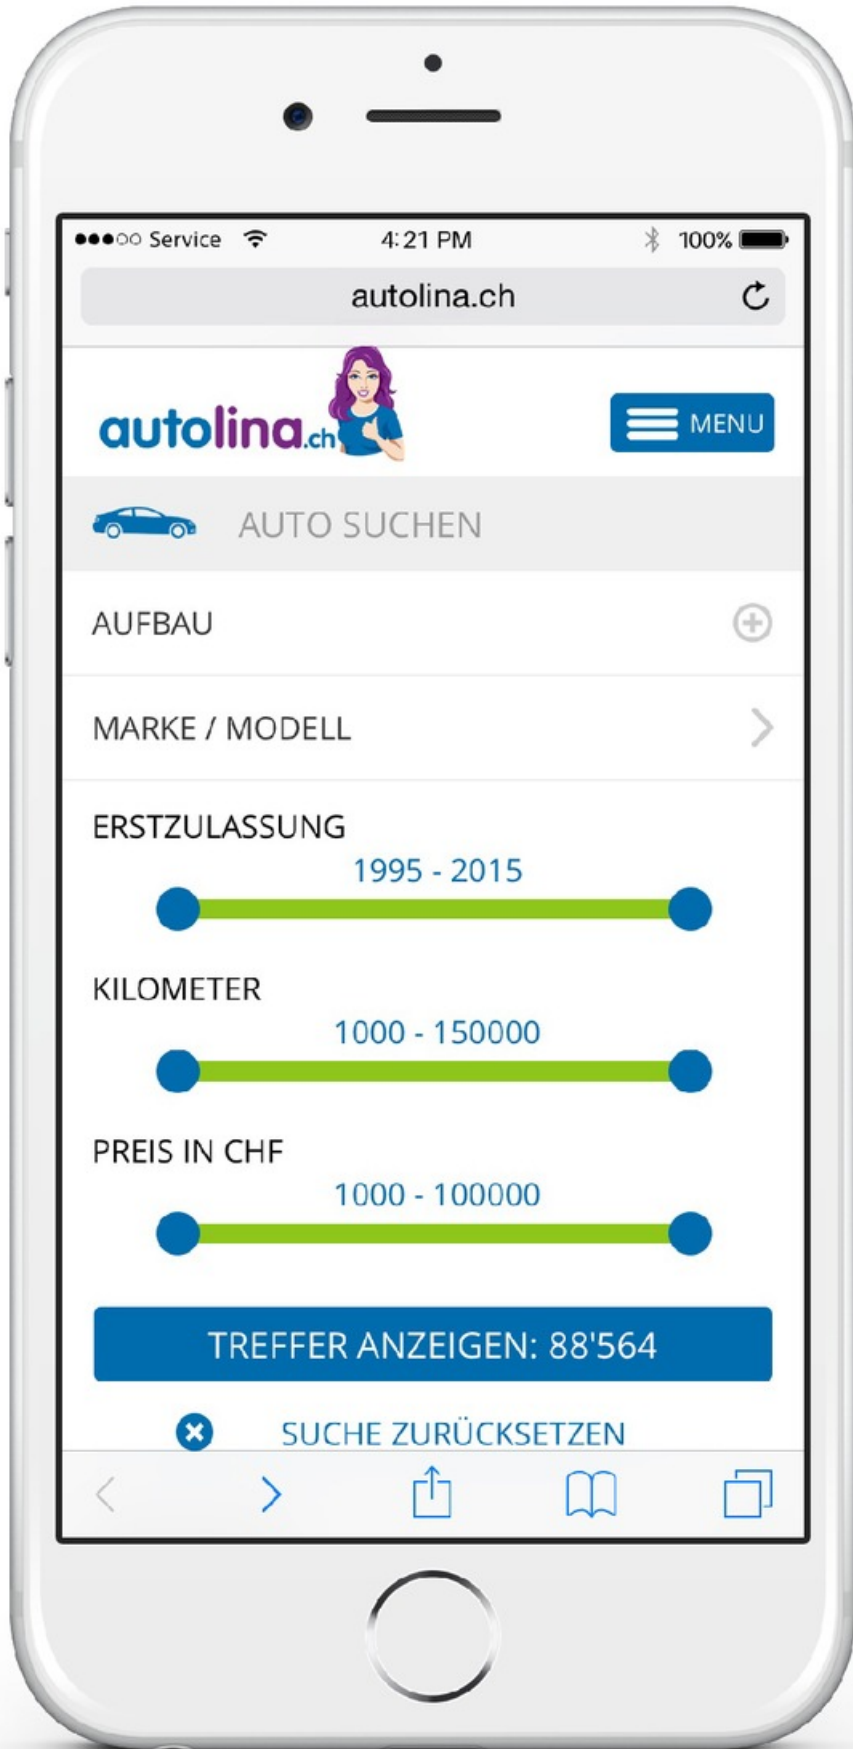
●●●○○ Service 4:21 PM 100%

autolina.ch

autolina.ch

MENU

AUTO SUCHEN

AUFBAU

MARKE / MODELL

ERSTZULASSUNG

1995 - 2015

KILOMETER

1000 - 150000

PREIS IN CHF

1000 - 100000

TREFFER ANZEIGEN: 88'564

SUCHE ZURÜCKSETZEN